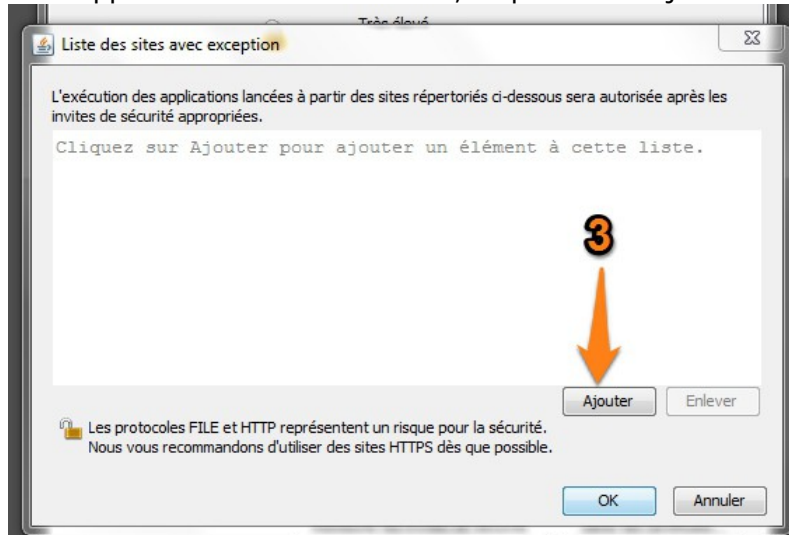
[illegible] Très élevé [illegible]

Liste des sites avec exception

L'exécution des applications lancées à partir des sites répertoriés ci-dessous sera autorisée après les invites de sécurité appropriées.

Cliquez sur Ajouter pour ajouter un élément à cette liste.

3

Ajouter

Enlever

Les protocoles FILE et HTTP représentent un risque pour la sécurité. Nous vous recommandons d'utiliser des sites HTTPS dès que possible.

OK

Annuler